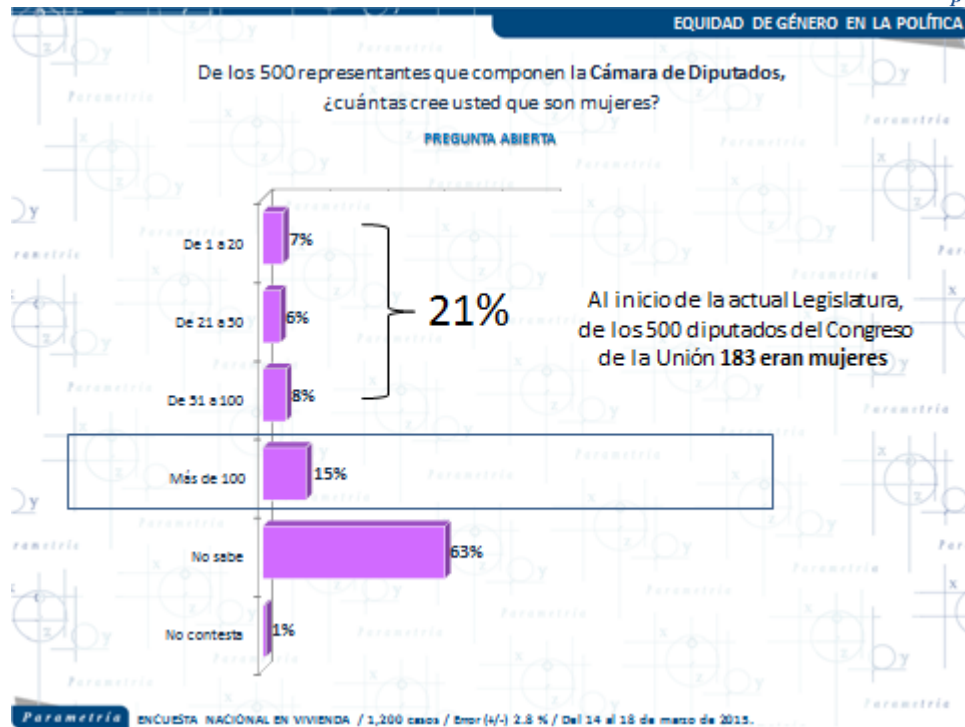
EQUIDAD DE GÉNERO EN LA POLÍTICA

De los 500 representantes que componen la Cámara de Diputados, ¿cuántas cree usted que son mujeres?

PREGUNTA ABIERTA

De 1 a 20 7%
De 21 a 50 6%
De 51 a 100 8%
Más de 100 15%
No sabe 63%
No contesta 1%

21%

Al inicio de la actual Legislatura, de los 500 diputados del Congreso de la Unión 183 eran mujeres

Parametría ENCUESTA NACIONAL EN VIVIENDA / 1,200 casos / Error (+/-) 2.8 % / Del 14 al 18 de marzo de 2015.